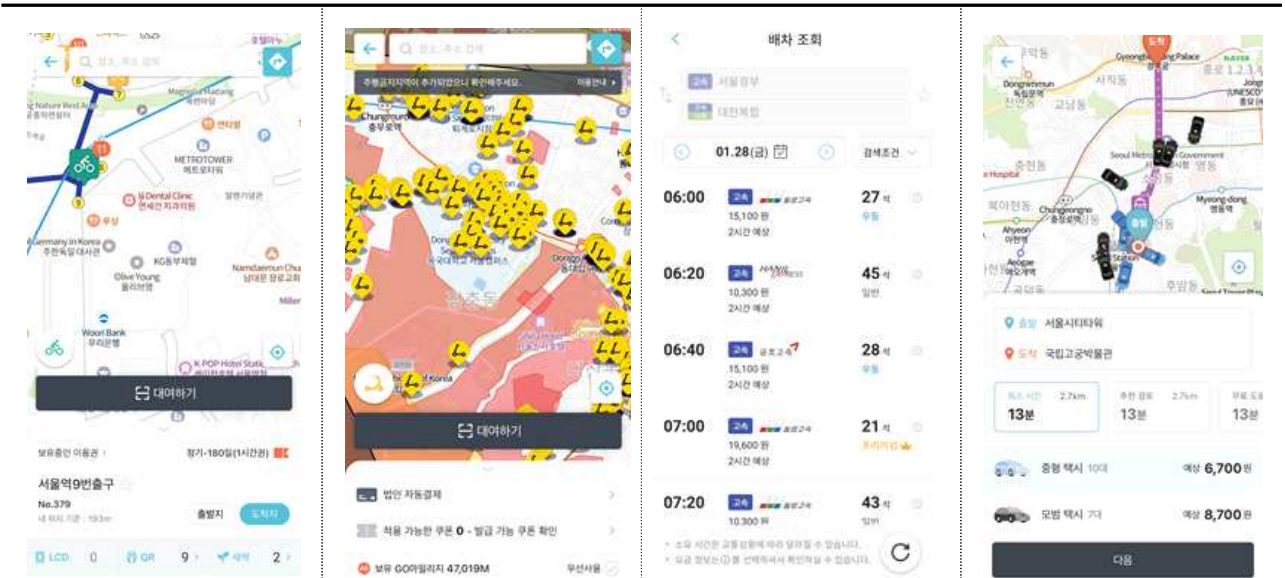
장소, 주소 검색

Nature Rest Area
Myeong-dong Madang
명동마당
METROTOWER
메트로타워
Dental Clinic
연세건치과의원
Germany in Korea
주한독일대사관
KG동부제철
Olive Young
올리브영
Namdaemun Church
남대문장로교회
Woori Bank
우리은행
K-POP Hotel Station
11
9
대여하기
보유중인 이용권
정기-180일(1시간권)
서울역9번출구
No.379
출발지
도착지
LCD 0
QR 9
2

장소, 주소 검색
주행금지지역이 추가되었으니 확인해주세요.
이용안내
Chungmuro
충무로역
광희동
대여하기
법인 자동결제
적용 가능한 쿠폰 0 · 발급 가능 쿠폰 확인
보유 GO마일리지 47,019M
우선사용

배차 조회
고속 서울경부
고속 대전복합
01.28(금)
검색조건
06:00 고속 15,100 원 2시간 예상 27 석 우등
06:20 고속 10,300 원 2시간 예상 45 석 일반
06:40 고속 금호고속 15,100 원 2시간 예상 28 석 우등
07:00 고속 19,600 원 2시간 예상 21 석 프리미엄
07:20 고속 10,300 원 43 석 일반
* 소요 시간은 교통상황에 따라 달라질 수 있습니다.
* 요금 정보는 ⓘ를 선택하여서 확인하실 수 있습니다.

도착
Gyeongbokgung Palace
Dongmyo
사직동
Seoul Metropolitan Government
Chungjeongno
Myeong-dong
명동
Ahyeon
아현동
출발 서울시티타워
도착 국립고궁박물관
최단 시간 2.7km 13분
추천 경로 2.7km 13분
무료 도로 13분
중형 택시 10대 예상 6,700원
모범 택시 7대 예상 8,700원
다음